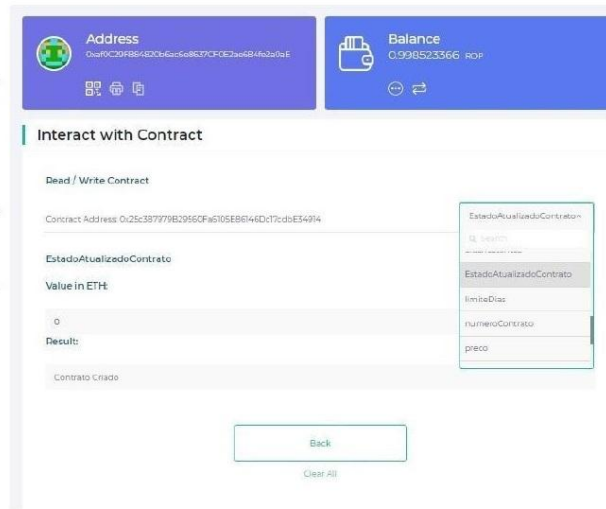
Address
0xaf0C20F864820b6ac6a8637CF0E2ao684fa2a0aE

Balance
0.998523366 ROP

Interact with Contract

Read / Write Contract

Contract Address: 0x25c387979B29560Fa6105EB6146Dc17cdbE34914

EstadoAtualizadoContrato

Value in ETH:

0

Result:

Contrato Criado

EstadoAtualizadoContrato

Search

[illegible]

EstadoAtualizadoContrato

limiteDias

numeroContrato

preco

Back

Clear All